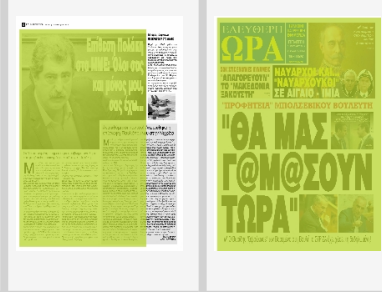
ΕΛΕΥΘΕΡΗ
ΩΡΑ

"ΑΠΑΓΟΡΕΥΕΤΑΙ" ΤΟ "ΜΑΚΕΔΟΝΙΑ ΞΑΚΟΥΣΤΗ"

ΝΑΥΑΡΧΟΣ ΚΑΙ "ΝΑΥΑΡΧΟΥΛΗΣ" ΣΕ ΑΙΓΑΙΟ - ΙΜΙΑ

"ΠΡΟΦΗΤΕΙΑ" ΜΠΟΛΣΕΒΙΚΟΥ ΒΟΥΛΕΥΤΗ

"ΘΑ ΜΑΣ Γ@Μ@ΣΟΥΝ ΤΩΡΑ"

Επίθεση Πολάκη στην ΜΜΕ: Όλοι είστε και ρόλος μου σας έχω...